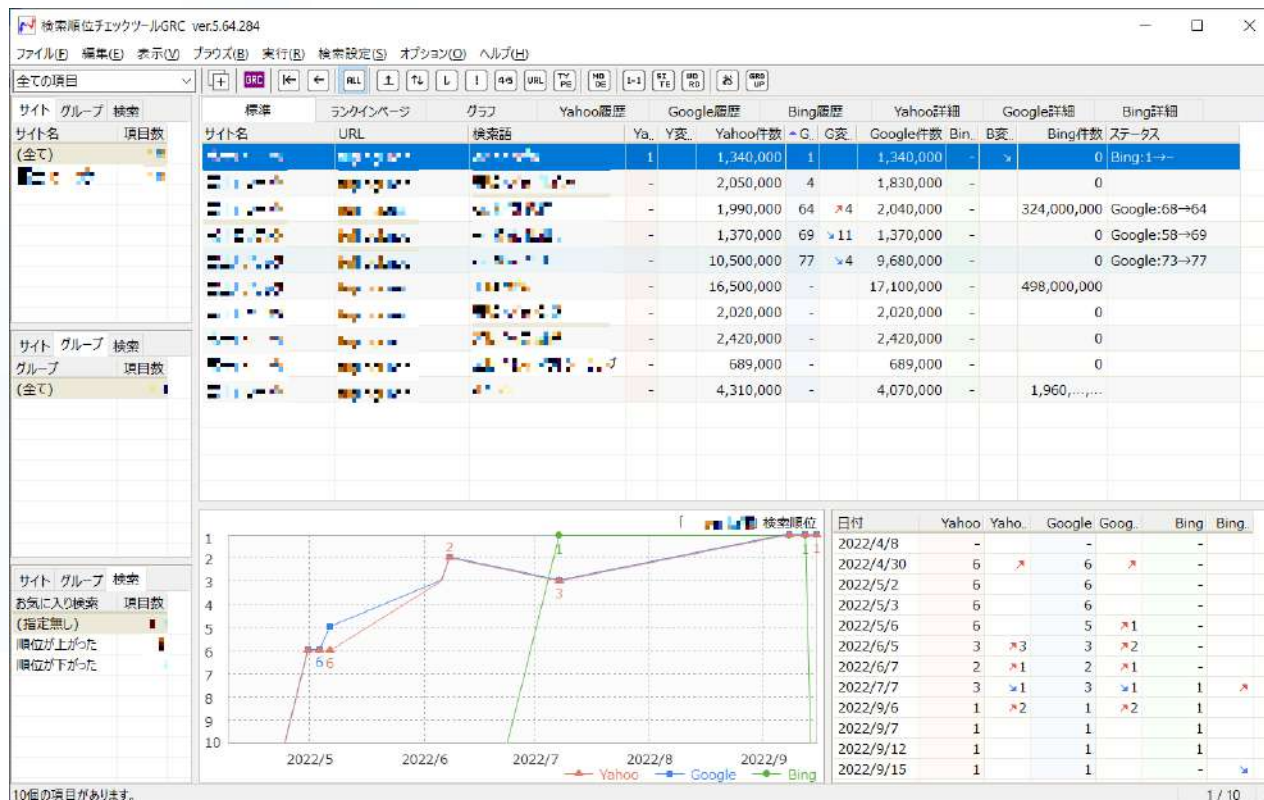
検索順位チェックツールGRC ver.5.64.284

ファイル(F) 編集(E) 表示(V) ブラウズ(B) 実行(R) 検索設定(S) オプション(O) ヘルプ(H)

全ての項目

サイト グループ 検索
サイト名 項目数
(全て)

サイト グループ 検索
グループ 項目数
(全て)

サイト グループ 検索
お気に入り検索 項目数
(指定無し)
順位が上がった
順位が下がった

標準 | ランクインページ | グラフ | Yahoo履歴 | Google履歴 | Bing履歴 | Yahoo詳細 | Google詳細 | Bing詳細

| サイト名 | URL | 検索語 | Ya.. | Y変.. | Yahoo件数 | G.. | G変.. | Google件数 | Bin.. | B変.. | Bing件数 | ステータス |
|---|---|---|---|---|---|---|---|---|---|---|---|---|
| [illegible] | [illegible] | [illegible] | 1 | | 1,340,000 | 1 | | 1,340,000 | - | ↘ | 0 | Bing:1→- |
| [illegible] | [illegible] | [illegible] | - | | 2,050,000 | 4 | | 1,830,000 | - | | 0 | |
| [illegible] | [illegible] | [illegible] | - | | 1,990,000 | 64 | ↗4 | 2,040,000 | - | | 324,000,000 | Google:68→64 |
| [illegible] | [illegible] | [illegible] | - | | 1,370,000 | 69 | ↘11 | 1,370,000 | - | | 0 | Google:58→69 |
| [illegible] | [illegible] | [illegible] | - | | 10,500,000 | 77 | ↘4 | 9,680,000 | - | | 0 | Google:73→77 |
| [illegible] | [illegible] | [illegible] | - | | 16,500,000 | - | | 17,100,000 | - | | 498,000,000 | |
| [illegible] | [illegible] | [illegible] | - | | 2,020,000 | - | | 2,020,000 | - | | 0 | |
| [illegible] | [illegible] | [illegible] | - | | 2,420,000 | - | | 2,420,000 | - | | 0 | |
| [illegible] | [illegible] | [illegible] | - | | 689,000 | - | | 689,000 | - | | 0 | |
| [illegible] | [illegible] | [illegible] | - | | 4,310,000 | - | | 4,070,000 | - | | 1,960,... | |

検索順位
1 2 3 4 5 6 7 8 9 10
2022/5 2022/6 2022/7 2022/8 2022/9
Yahoo Google Bing

| 日付 | Yahoo | Yaho.. | Google | Goog.. | Bing | Bing.. |
|---|---|---|---|---|---|---|
| 2022/4/8 | - | | - | | - | |
| 2022/4/30 | 6 | ↗ | 6 | ↗ | - | |
| 2022/5/2 | 6 | | 6 | | - | |
| 2022/5/3 | 6 | | 6 | | - | |
| 2022/5/6 | 6 | | 5 | ↗1 | - | |
| 2022/6/5 | 3 | ↗3 | 3 | ↗2 | - | |
| 2022/6/7 | 2 | ↗1 | 2 | ↗1 | - | |
| 2022/7/7 | 3 | ↘1 | 3 | ↘1 | 1 | ↗ |
| 2022/9/6 | 1 | ↗2 | 1 | ↗2 | 1 | |
| 2022/9/7 | 1 | | 1 | | 1 | |
| 2022/9/12 | 1 | | 1 | | 1 | |
| 2022/9/15 | 1 | | 1 | | - | ↘ |

10個の項目があります。
1 / 10